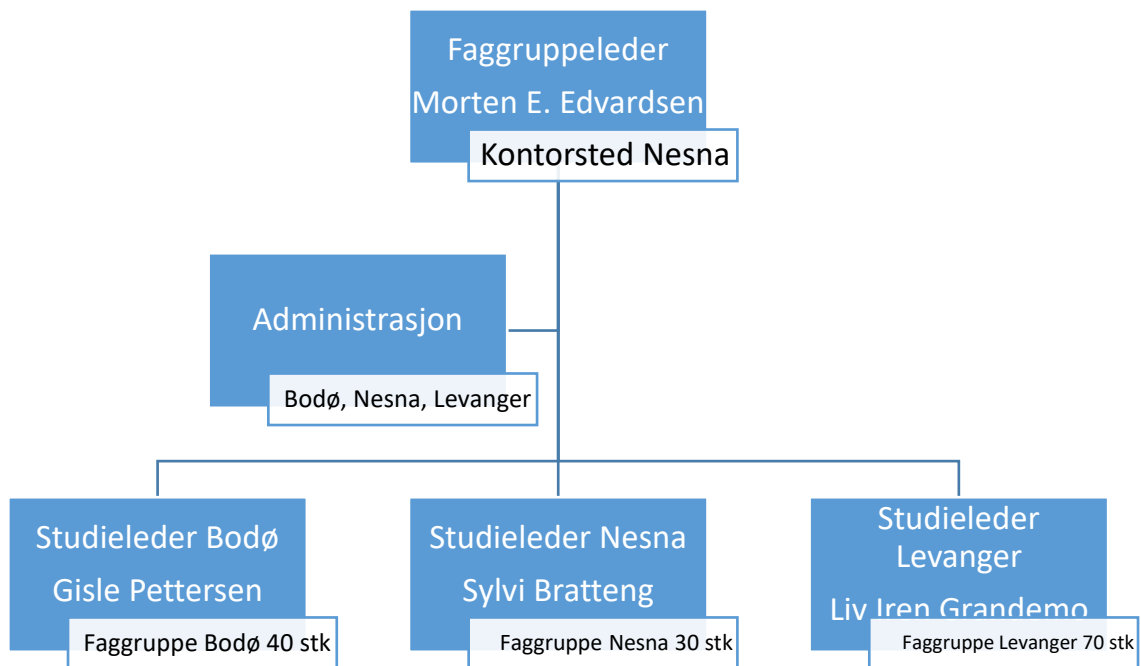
Faggruppeleder
Morten E. Edvardsen
Kontorsted Nesna

Administrasjon
Bodø, Nesna, Levanger

Studieleder Bodø
Gisle Pettersen
Faggruppe Bodø 40 stk

Studieleder Nesna
Sylvi Bratteng
Faggruppe Nesna 30 stk

Studieleder Levanger
Liv Iren Grandemo
Faggruppe Levanger 70 stk